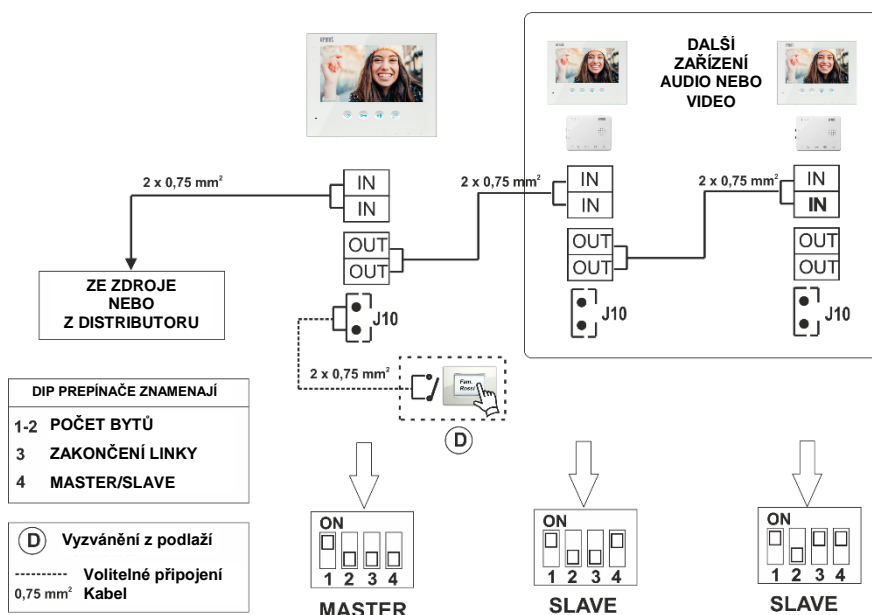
DALŠÍ ZAŘÍZENÍ AUDIO NEBO VIDEO

2 x 0,75 mm$^2$

IN
IN
OUT
OUT

2 x 0,75 mm$^2$

IN
IN
OUT
OUT

2 x 0,75 mm$^2$

IN
IN
OUT
OUT

ZE ZDROJE NEBO Z DISTRIBUTORU

J10

J10

J10

2 x 0,75 mm$^2$

Fam. Rossi

D

DIP PREPÍNAČE ZNAMENAJÍ

1-2 POČET BYTŮ
3 ZAKONČENÍ LINKY
4 MASTER/SLAVE

D Vyzvánění z podlaží
--------- Volitelné připojení
0,75 mm$^2$ Kabel

ON
1 2 3 4
MASTER

ON
1 2 3 4
SLAVE

ON
1 2 3 4
SLAVE